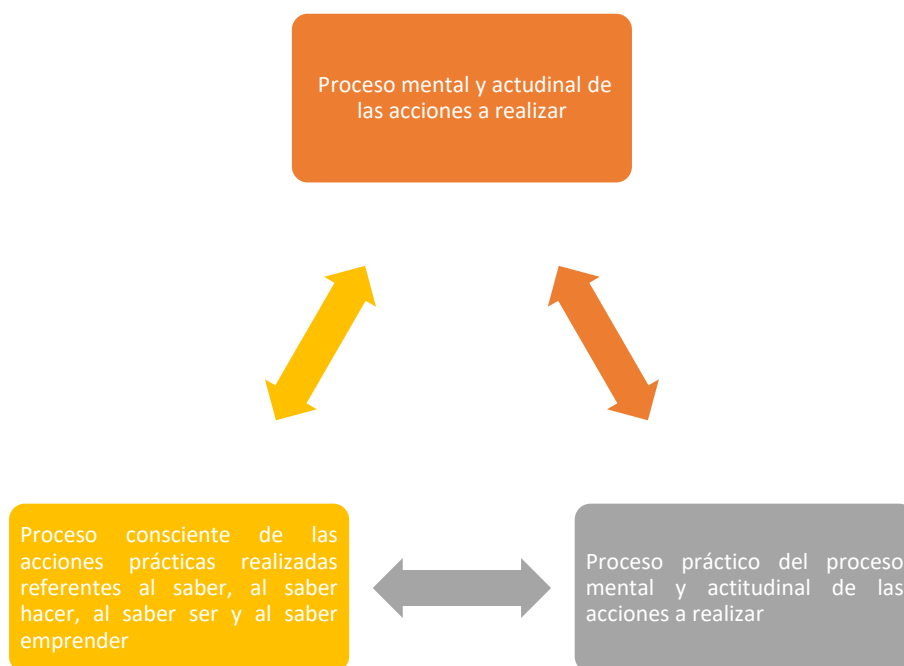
Proceso mental y actudinal de las acciones a realizar

Proceso consciente de las acciones prácticas realizadas referentes al saber, al saber hacer, al saber ser y al saber emprender

Proceso práctico del proceso mental y actitudinal de las acciones a realizar